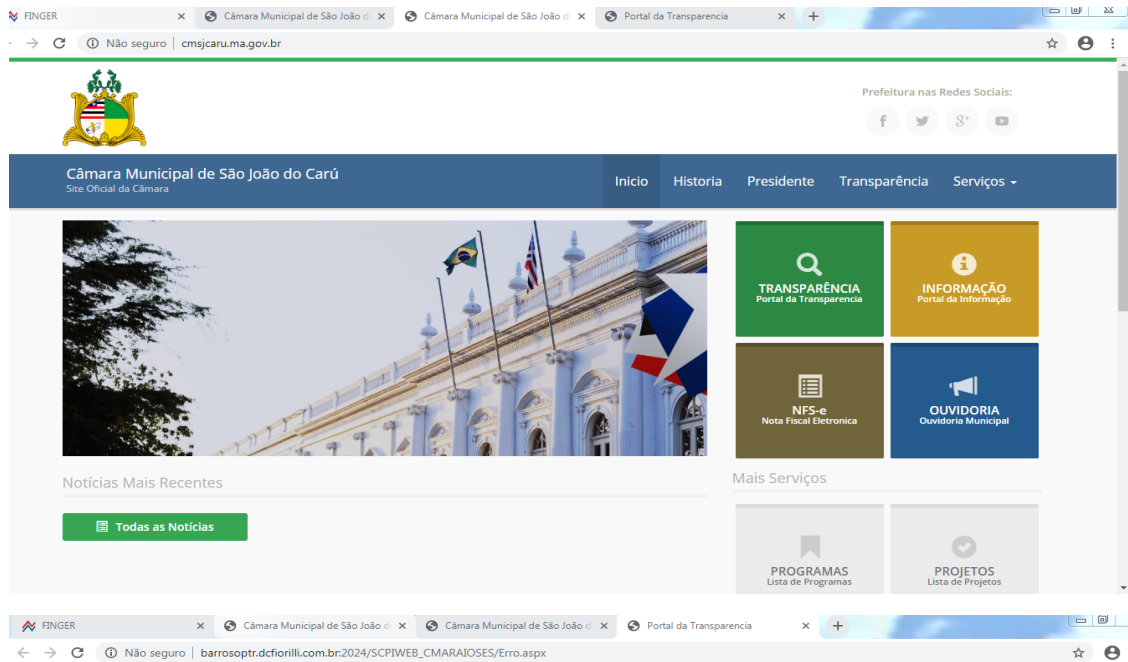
FINGER ×
Câmara Municipal de São João d ×
Câmara Municipal de São João d ×
Portal da Transparencia ×
+

Não seguro | cmsjcaru.ma.gov.br

Prefeitura nas Redes Sociais:

Câmara Municipal de São João do Carú
Site Oficial da Câmara

Inicio Historia Presidente Transparência Serviços

TRANSPARÊNCIA
Portal da Transparencia

INFORMAÇÃO
Portal da Informação

NFS-e
Nota Fiscal Eletronica

OUVIDORIA
Ouvidoria Municipal

Notícias Mais Recentes

Todas as Notícias

Mais Serviços

PROGRAMAS
Lista de Programas

PROJETOS
Lista de Projetos

FINGER ×
Câmara Municipal de São João d ×
Câmara Municipal de São João d ×
Portal da Transparencia ×
+

Não seguro | barrosoptr.dcfiorilli.com.br:2024/SCPIWEB_CMARAIOSES/Erro.aspx